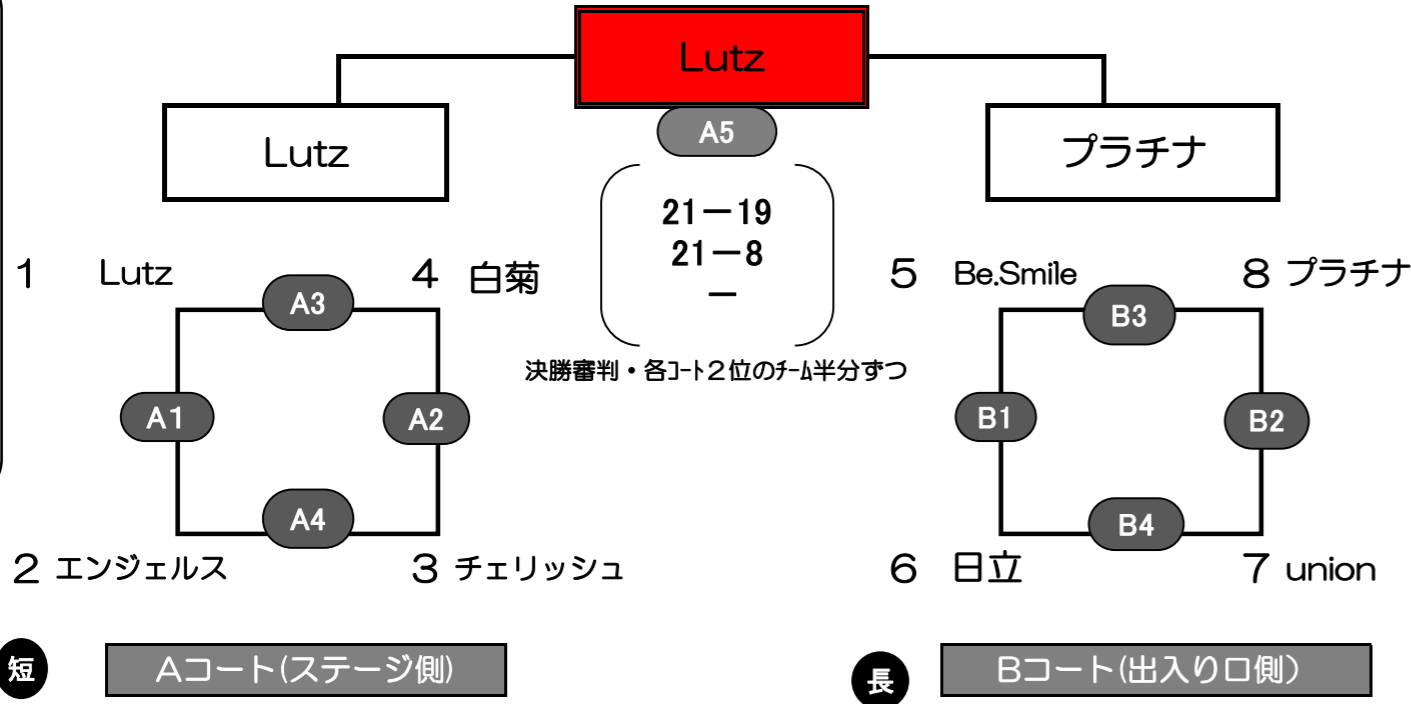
Lutz

A5

Lutz

プラチナ

21－19
21－8
－

決勝審判・各コート２位のチーム半分ずつ

1 Lutz

4 白菊

A3

A1

A2

A4

2 エンジェルス

3 チェリッシュ

5 Be.Smile

8 プラチナ

B3

B1

B2

B4

6 日立

7 union

短

Aコート(ステージ側)

長

Bコート(出入り口側)